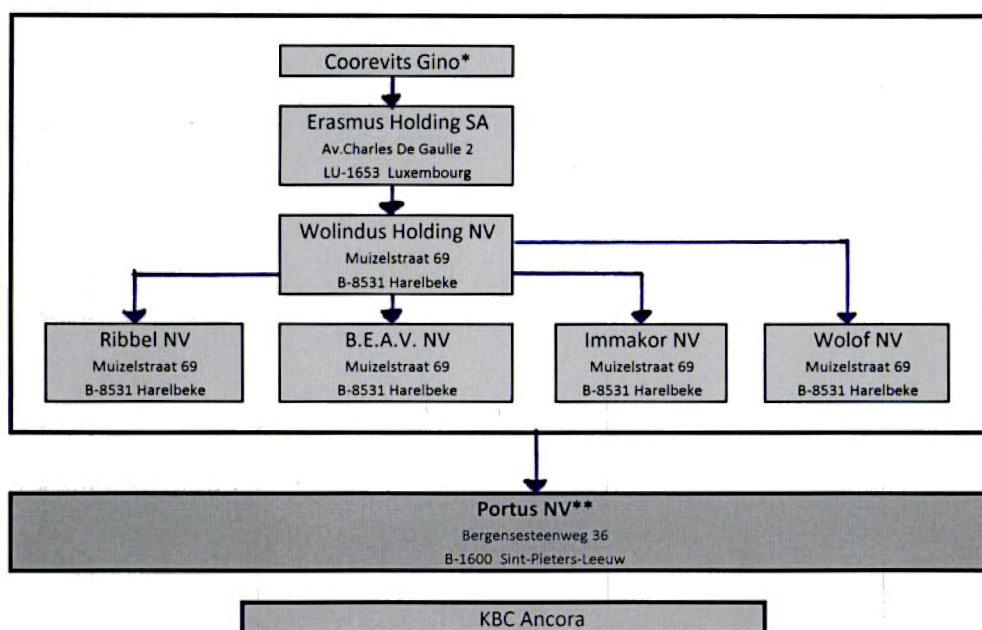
Coorevits Gino*

Erasmus Holding SA
Av.Charles De Gaulle 2
LU-1653 Luxembourg

Wolindus Holding NV
Muizelstraat 69
B-8531 Harelbeke

Ribbel NV
Muizelstraat 69
B-8531 Harelbeke

B.E.A.V. NV
Muizelstraat 69
B-8531 Harelbeke

Immakor NV
Muizelstraat 69
B-8531 Harelbeke

Wolof NV
Muizelstraat 69
B-8531 Harelbeke

Portus NV**
Bergensesteenweg 36
B-1600 Sint-Pieters-Leeuw

KBC Ancora